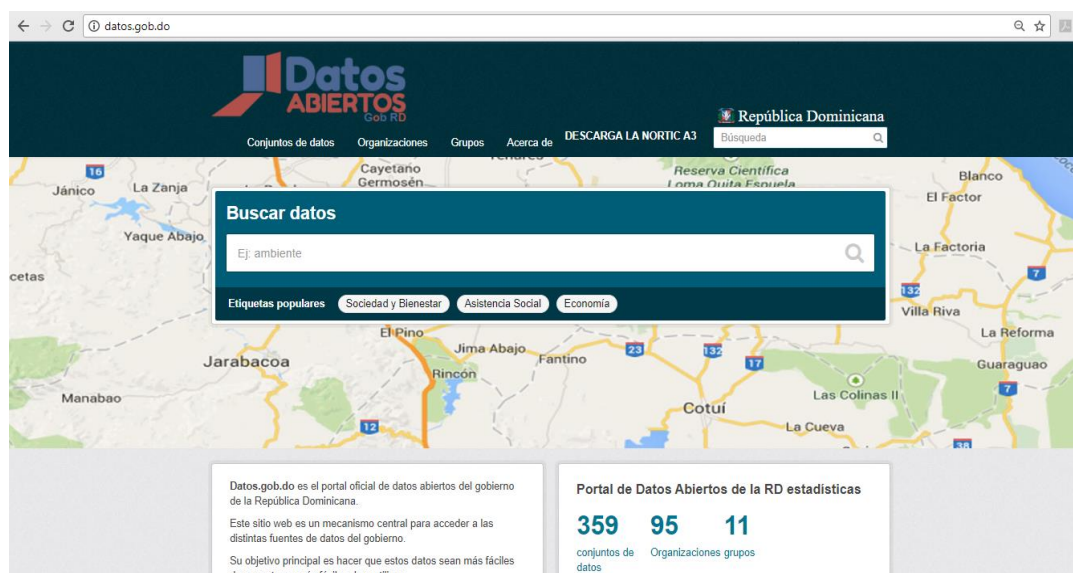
datos.gob.do

Datos ABIERTOS Gob RD

República Dominicana

Conjuntos de datos Organizaciones Grupos Acerca de DESCARGA LA NORTIC A3

Búsqueda

16 Jánico La Zanja Cayetano Germosén Reserva Científica Loma Quita Espuela Blanco El Factor Yaque Abajo La Factoria cetas 7 132 Villa Riva La Reforma El Pino Jima Abajo Fantino 23 132 17 Jarabacoa Guaraguao Rincón Las Colinas II 7 Manabao Cotuí 12 La Cueva 38

Buscar datos

Ej: ambiente

Etiquetas populares Sociedad y Bienestar Asistencia Social Economía

Datos.gob.do es el portal oficial de datos abiertos del gobierno de la República Dominicana.

Este sitio web es un mecanismo central para acceder a las distintas fuentes de datos del gobierno.

Su objetivo principal es hacer que estos datos sean más fáciles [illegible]

Portal de Datos Abiertos de la RD estadisticas

359 conjuntos de datos

95 Organizaciones

11 grupos